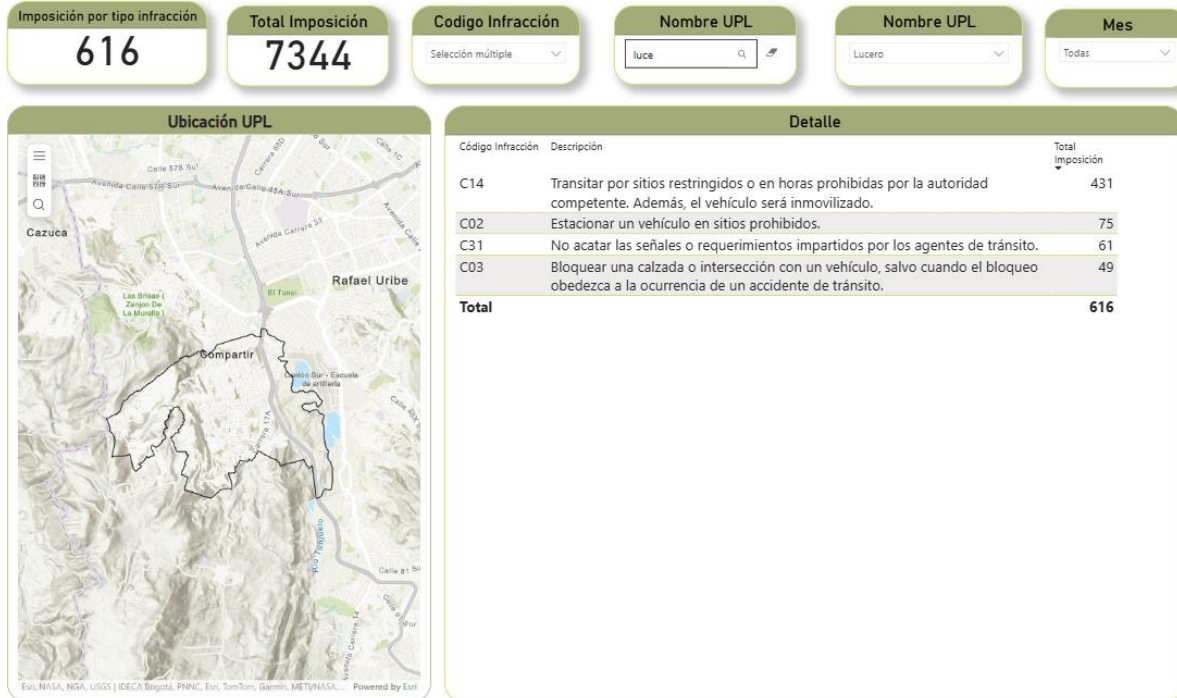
Imposición por tipo infracción
616

Total Imposición
7344

Codigo Infracción
Selección múltiple

Nombre UPL
luce

Nombre UPL
Lucero

Mes
Todas

Ubicación UPL

Calle 57B Sur
Avenida Calle 57B Sur
Avenida Calle 45A Sur
Avenida Carrera 33
Cazuca
Rafael Uribe
El Tunal
Las Brisas ( Zanjon De La Muralla )
Compartir
Cantón Sur - Escuela de artilleria
Carrera 17A
Río Tunjuelo
Calle 81 Sur
Avenida Carrera 14

Esri, NASA, NGA, USGS | IDECA Bogotá, PNNC, Esri, TomTom, Garmin, METI/NASA,... Powered by Esri

Detalle

| Código Infracción | Descripción | Total Imposición |
|---|---|---|
| C14 | Transitar por sitios restringidos o en horas prohibidas por la autoridad competente. Además, el vehículo será inmovilizado. | 431 |
| C02 | Estacionar un vehículo en sitios prohibidos. | 75 |
| C31 | No acatar las señales o requerimientos impartidos por los agentes de tránsito. | 61 |
| C03 | Bloquear una calzada o intersección con un vehículo, salvo cuando el bloqueo obedezca a la ocurrencia de un accidente de tránsito. | 49 |
| Total | | 616 |